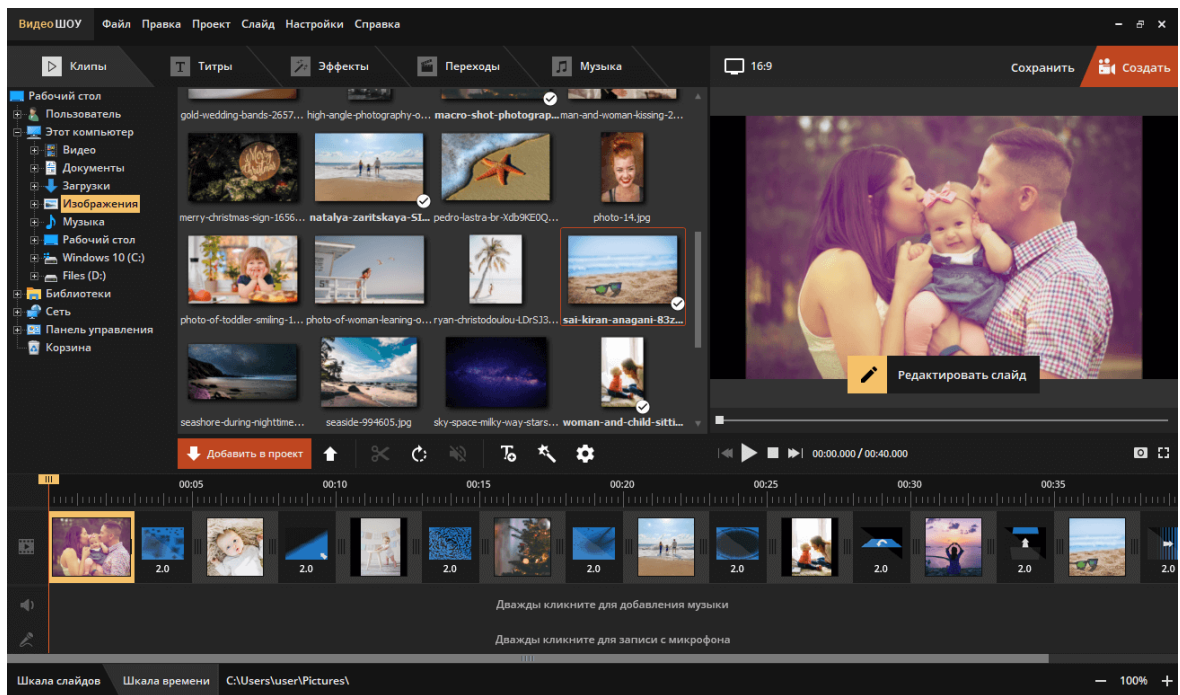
ВидеоШОУ Файл Правка Проект Слайд Настройки Справка

Клипы Титры Эффекты Переходы Музыка

16:9 Сохранить Создать

Рабочий стол
Пользователь
Этот компьютер
Видео
Документы
Загрузки
Изображения
Музыка
Рабочий стол
Windows 10 (C:)
Files (D:)
Библиотеки
Сеть
Панель управления
Корзина

gold-wedding-bands-2657... high-angle-photography-o... macro-shot-photograp... man-and-woman-kissing-2...
merry-christmas-sign-1656... natalya-zaritskaya-SI... pedro-lastra-br-Xdb9KE0Q... photo-14.jpg
photo-of-toddler-smiling-1... photo-of-woman-leaning-o... ryan-christodoulou-LDrSJ3... sai-kiran-anagani-83z...
seashore-during-nighttime... seaside-994605.jpg sky-space-milky-way-stars... woman-and-child-sitti...

Редактировать слайд

Добавить в проект

00:00.000 / 00:40.000

00:05 00:10 00:15 00:20 00:25 00:30 00:35

2.0 2.0 2.0 2.0 2.0 2.0 2.0 2.0

Дважды кликните для добавления музыки
Дважды кликните для записи с микрофона

Шкала слайдов Шкала времени C:\Users\user\Pictures\

100%